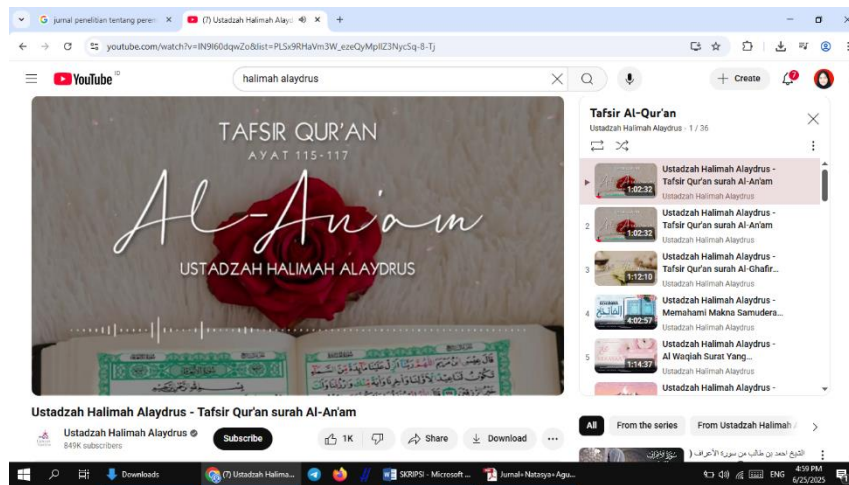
jurnal penelitian tentang peren ×
(7) Ustadzah Halimah Alayd ×
+

youtube.com/watch?v=IN9I60dqwZo&list=PLSx9RHaVm3W_ezeQyMpIlZ3NycSq-8-Tj

YouTube ID
halimah alaydrus
+ Create

TAFSIR QUR'AN
AYAT 115-117
Al-An'am
USTADZAH HALIMAH ALAYDRUS

Ustadzah Halimah Alaydrus - Tafsir Qur'an surah Al-An'am
Ustadzah Halimah Alaydrus
849K subscribers
Subscribe
1K
Share
Download

Tafsir Al-Qur'an
Ustadzah Halimah Alaydrus - 1 / 36

1:02:32 Ustadzah Halimah Alaydrus - Tafsir Qur'an surah Al-An'am
Ustadzah Halimah Alaydrus
2 1:02:32 Ustadzah Halimah Alaydrus - Tafsir Qur'an surah Al-An'am
Ustadzah Halimah Alaydrus
3 1:12:10 Ustadzah Halimah Alaydrus - Tafsir Qur'an surah Al-Ghafir...
Ustadzah Halimah Alaydrus
4 4:02:57 Ustadzah Halimah Alaydrus - Memahami Makna Samudera...
Ustadzah Halimah Alaydrus
5 1:14:37 Ustadzah Halimah Alaydrus - Al Waqiah Surat Yang...
Ustadzah Halimah Alaydrus
Ustadzah Halimah Alaydrus -

All
From the series
From Ustadzah Halimah A

Downloads
(7) Ustadzah Halima...
SKRIPSI - Microsoft ...
Jurnal+Natasya+Agu...
ENG
4:59 PM
6/25/2025